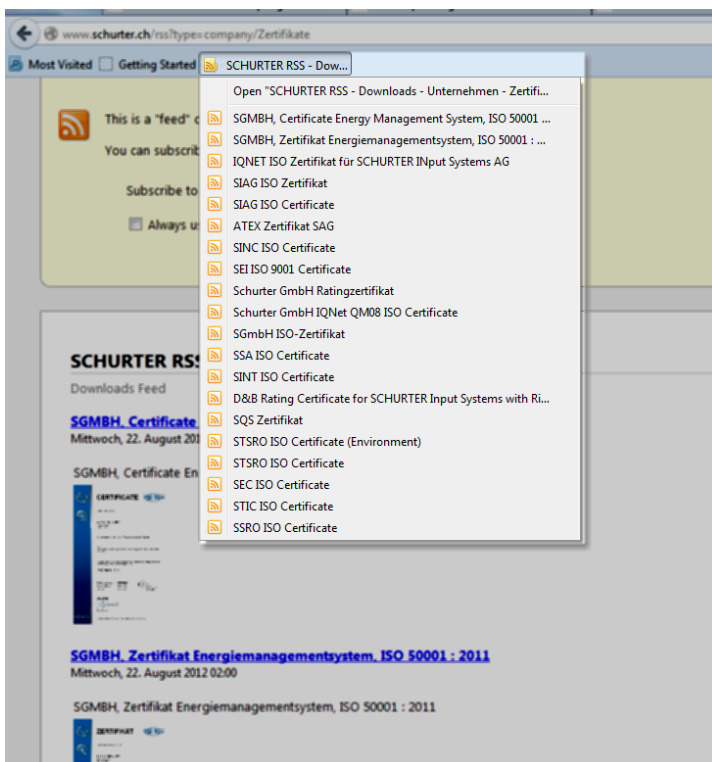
www.schurter.ch/rss?type=company/Zertifikate

Most Visited Getting Started SCHURTER RSS - Dow...

Open "SCHURTER RSS - Downloads - Unternehmen - Zertifi...
SGMBH, Certificate Energy Management System, ISO 50001 ...
SGMBH, Zertifikat Energiemanagementsystem, ISO 50001 : ...
IQNET ISO Zertifikat für SCHURTER INput Systems AG
SIAG ISO Zertifikat
SIAG ISO Certificate
ATEX Zertifikat SAG
SINC ISO Certificate
SEI ISO 9001 Certificate
Schurter GmbH Ratingzertifikat
Schurter GmbH IQNet QM08 ISO Certificate
SGmbH ISO-Zertifikat
SSA ISO Certificate
SINT ISO Certificate
D&B Rating Certificate for SCHURTER Input Systems with Ri...
SQS Zertifikat
STSRO ISO Certificate (Environment)
STSRO ISO Certificate
SEC ISO Certificate
STIC ISO Certificate
SSRO ISO Certificate

This is a "feed" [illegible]
You can subscrib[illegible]
Subscribe to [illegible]
Always u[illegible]

SCHURTER RSS
Downloads Feed

SGMBH, Certificate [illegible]
Mittwoch, 22. August 201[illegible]

SGMBH, Certificate En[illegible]

CERTIFICATE

SGMBH, Zertifikat Energiemanagementsystem, ISO 50001 : 2011
Mittwoch, 22. August 2012 02:00

SGMBH, Zertifikat Energiemanagementsystem, ISO 50001 : 2011

ZERTIFIKAT